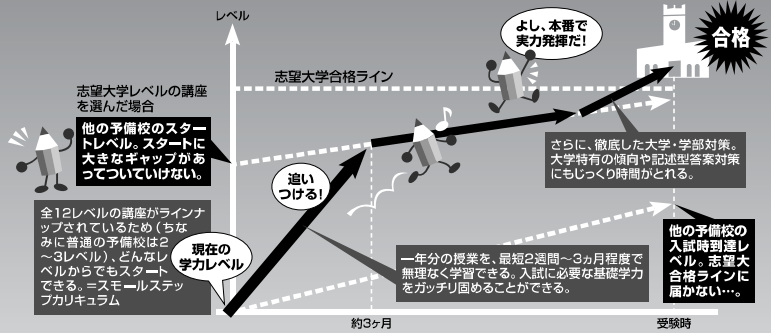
レベル

よし、本番で実力発揮だ!

合格

志望大学合格ライン

志望大学レベルの講座を選んだ場合

他の予備校のスタートレベル。スタートに大きなギャップがあってついていけない。

追いつける!

さらに、徹底した大学・学部対策。大学特有の傾向や記述型答案対策にもじっくり時間がとれる。

全12レベルの講座がラインナップされているため(ちなみに普通の予備校は2~3レベル)、どんなレベルからでもスタートできる。=スモールステップカリキュラム

現在の学力レベル

一年分の授業を、最短2週間~3ヵ月程度で無理なく学習できる。入試に必要な基礎学力をガッチリ固めることができる。

他の予備校の入試時到達レベル。志望大合格ラインに届かない…。

約3ヶ月

受験時